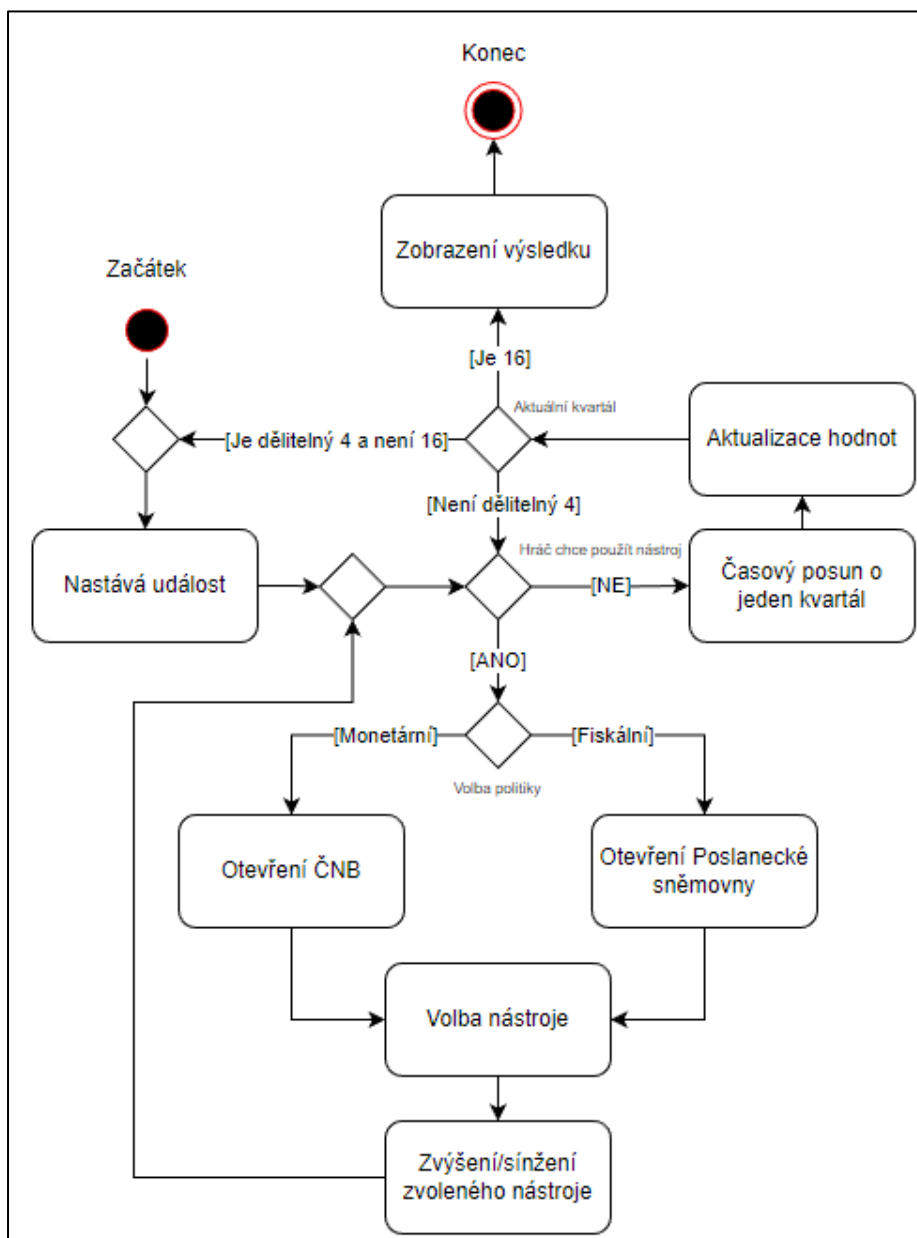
Konec

Zobrazení výsledku

Začátek

[Je 16]

Aktuální kvartál

[Je dělitelný 4 a není 16]

Aktualizace hodnot

[Není dělitelný 4]

Hráč chce použít nástroj

Nastává událost

[NE]

Časový posun o jeden kvartál

[ANO]

[Monetární]

[Fiskální]

Volba politiky

Otevření ČNB

Otevření Poslanecké sněmovny

Volba nástroje

Zvýšení/sínžení zvoleného nástroje